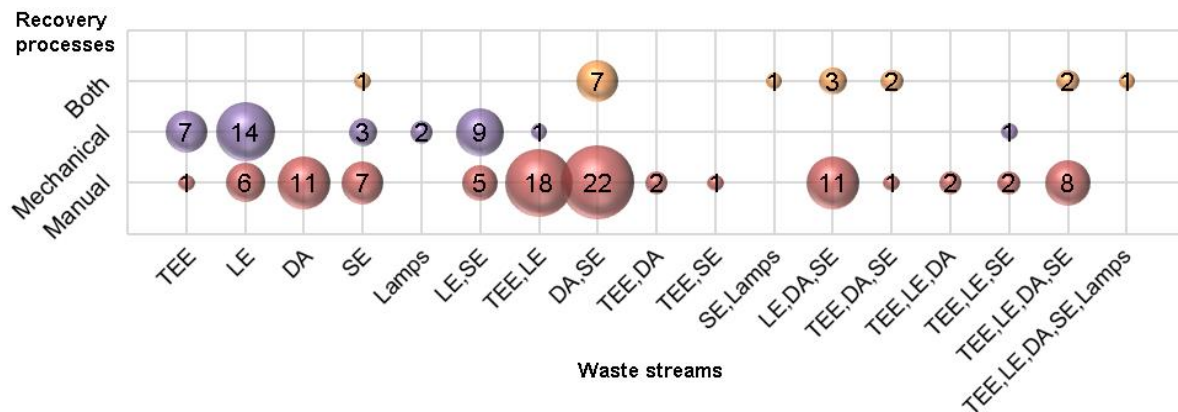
Recovery processes

Both
Mechanical
Manual

1 7 1 3 2 2 1

7 14 3 2 9 1 1

1 6 11 7 5 18 22 2 1 11 1 2 2 8

TEE
LE
DA
SE
Lamps
LE,SE
TEE,LE
DA,SE
TEE,DA
TEE,SE
SE,Lamps
LE,DA,SE
TEE,DA,SE
TEE,LE,DA
TEE,LE,SE
TEE,LE,DA,SE
TEE,LE,DA,SE,Lamps

Waste streams